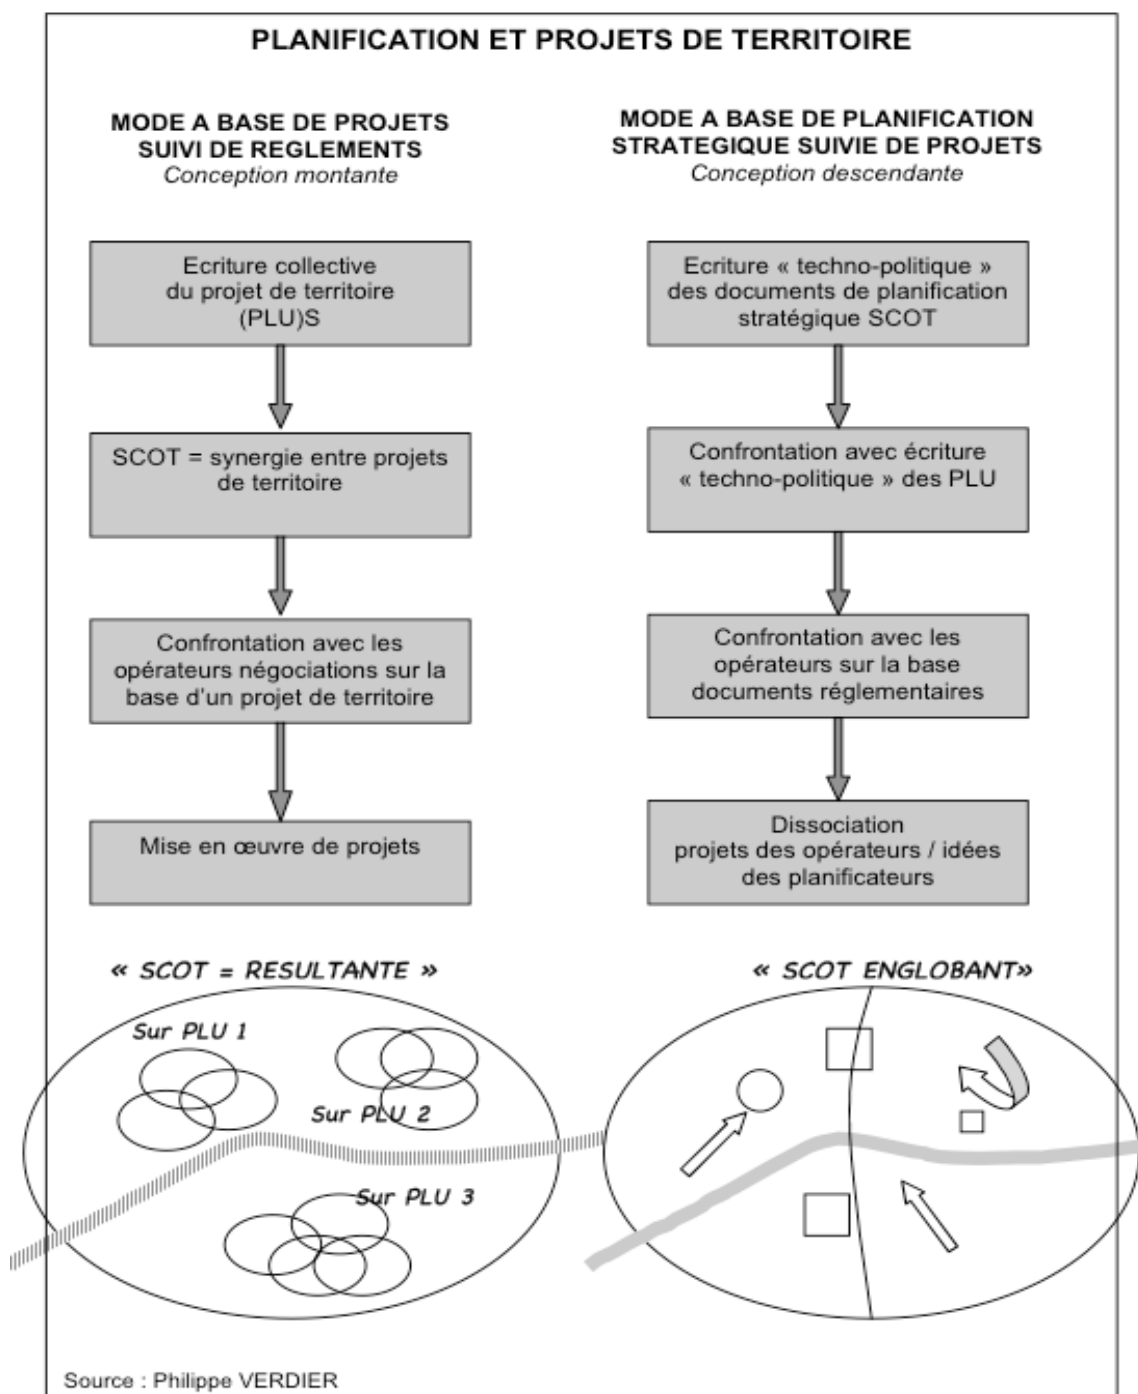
PLANIFICATION ET PROJETS DE TERRITOIRE

MODE A BASE DE PROJETS SUIVI DE REGLEMENTS
Conception montante

Ecriture collective du projet de territoire (PLU)S

SCOT = synergie entre projets de territoire

Confrontation avec les opérateurs négociations sur la base d'un projet de territoire

Mise en œuvre de projets

MODE A BASE DE PLANIFICATION STRATEGIQUE SUIVIE DE PROJETS
Conception descendante

Ecriture « techno-politique » des documents de planification stratégique SCOT

Confrontation avec écriture « techno-politique » des PLU

Confrontation avec les opérateurs sur la base documents réglementaires

Dissociation projets des opérateurs / idées des planificateurs

« SCOT = RESULTANTE »

Sur PLU 1

Sur PLU 2

Sur PLU 3

« SCOT ENGLOBANT»

Source : Philippe VERDIER